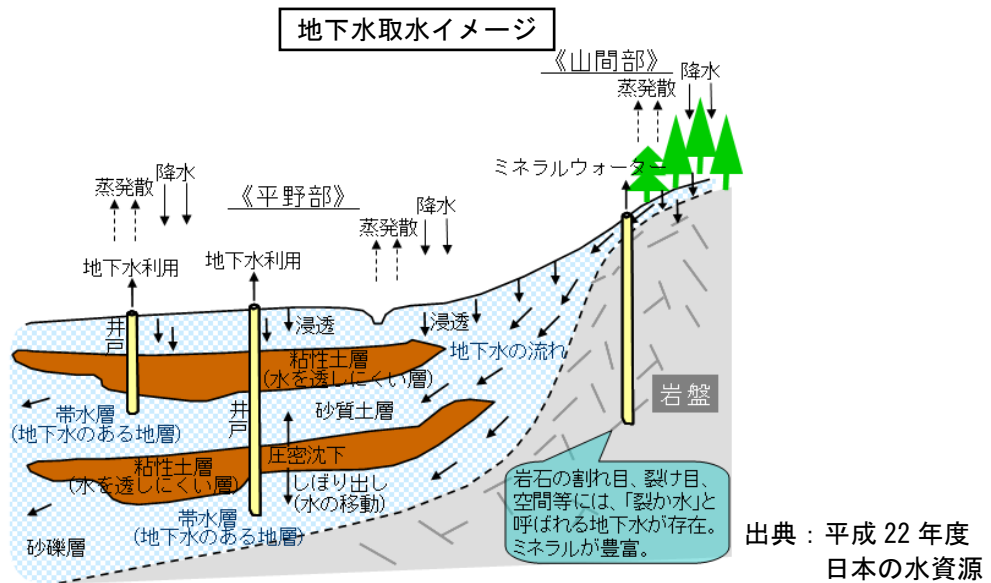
地下水取水イメージ

《山間部》
蒸発散
降水
ミネラルウォーター

《平野部》
蒸発散
降水
地下水利用

蒸発散
降水

地下水利用
井戸
浸透
浸透
地下水の流れ
粘性土層
(水を透しにくい層)
帯水層
(地下水のある地層)
井戸
砂質土層
岩盤
圧密沈下
粘性土層
(水を透しにくい層)
しぼり出し
(水の移動)
帯水層
(地下水のある地層)
砂礫層

岩石の割れ目、裂け目、空間等には、「裂か水」と呼ばれる地下水が存在。ミネラルが豊富。

出典：平成 22 年度
日本の水資源